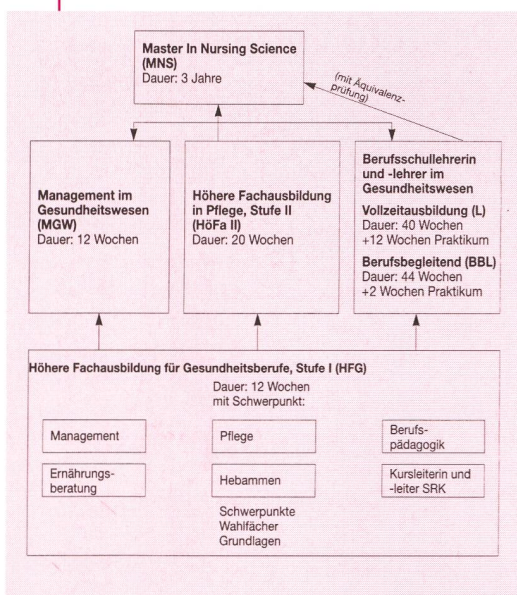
Master In Nursing Science (MNS)
Dauer: 3 Jahre

(mit Äquivalenzprüfung)

Management im Gesundheitswesen (MGW)
Dauer: 12 Wochen

Höhere Fachausbildung in Pflege, Stufe II (HöFa II)
Dauer: 20 Wochen

Berufsschullehrerin und -lehrer im Gesundheitswesen
Vollzeitausbildung (L)
Dauer: 40 Wochen +12 Wochen Praktikum
Berufsbegleitend (BBL)
Dauer: 44 Wochen +2 Wochen Praktikum

Höhere Fachausbildung für Gesundheitsberufe, Stufe I (HFG)
Dauer: 12 Wochen mit Schwerpunkt:

Management

Pflege

Berufspädagogik

Ernährungsberatung

Hebammen

Kursleiterin und -leiter SRK

Schwerpunkte
Wahlfächer
Grundlagen